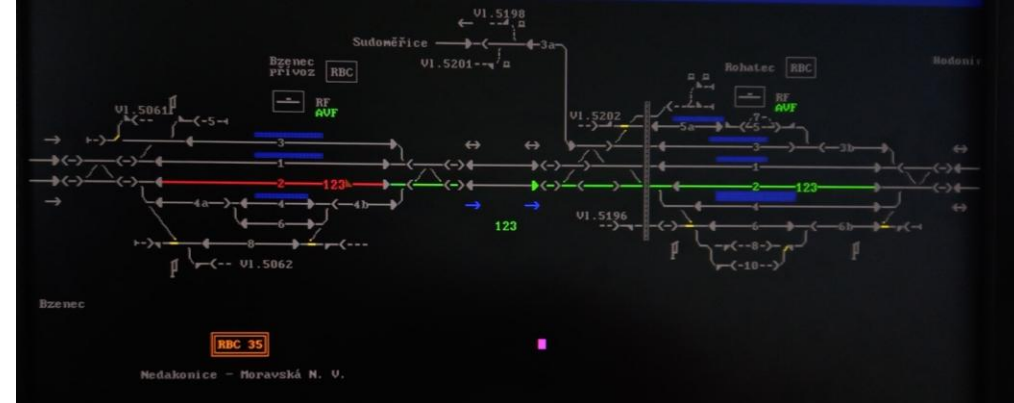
Vl.5198

Sudoměřice

3a

Vl.5201

Bzenec
Přívoz
RBC

RF
AVF

Vl.5061

5

3

1

2

123

4a

4

4b

6

8

Vl.5062

Vl.5202

5a

7

3

1

3b

2

123

4

Vl.5196

6

6b

8

10

Rohatec
RBC

RF
AVF

Nedoni

123

Bzenec

RBC 35

Nedakonice - Moravská N. V.